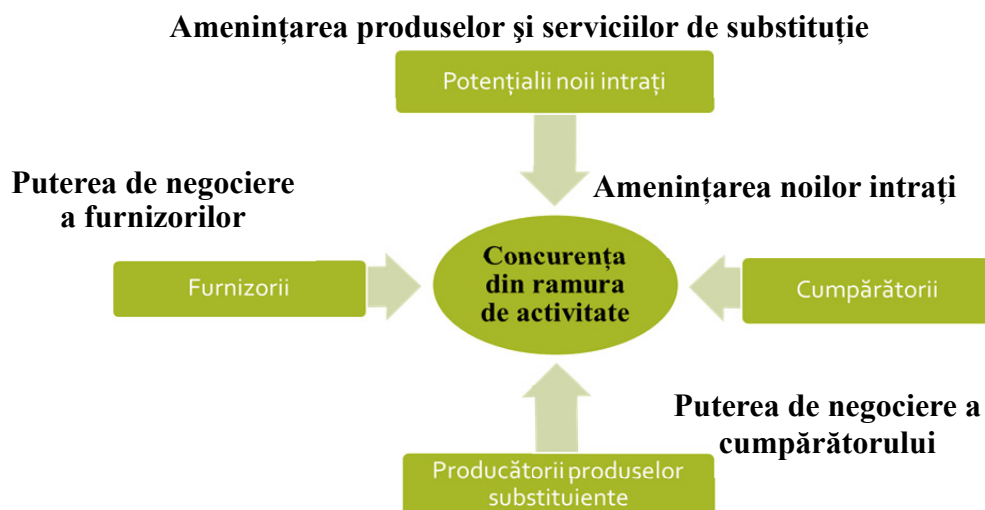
Ameninţarea produselor şi serviciilor de substituţie

Potenţialii noii intraţi

Puterea de negociere a furnizorilor

Ameninţarea noilor intraţi

Furnizorii

Concurenţa din ramura de activitate

Cumpărătorii

Puterea de negociere a cumpărătorului

Producătorii produselor substituiente